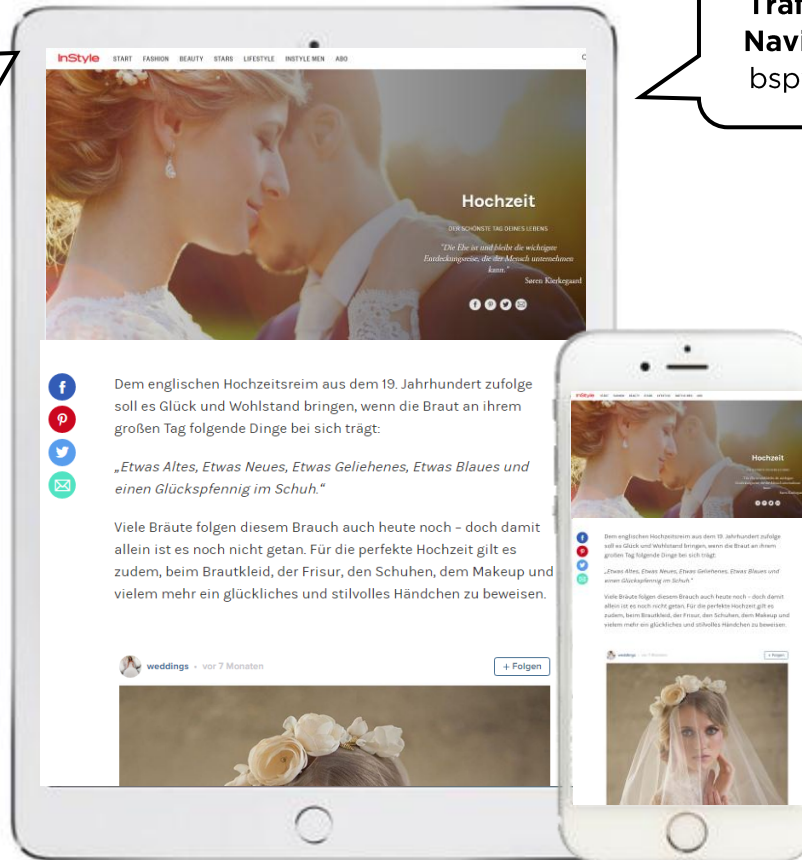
Tran
Navi
bsp

InStyle START FASHION BEAUTY STARS LIFESTYLE INSTYLE MEN ABO

Hochzeit

DER SCHÖNSTE TAG DEINES LEBENS

"Die Ehe ist und bleibt die wichtigste Entdeckungsreise, die der Mensch unternehmen kann."
Søren Kierkegaard

Dem englischen Hochzeitsreim aus dem 19. Jahrhundert zufolge soll es Glück und Wohlstand bringen, wenn die Braut an ihrem großen Tag folgende Dinge bei sich trägt:

„Etwas Altes, Etwas Neues, Etwas Geliehenes, Etwas Blaues und einen Glückspfennig im Schuh."

Viele Bräute folgen diesem Brauch auch heute noch – doch damit allein ist es noch nicht getan. Für die perfekte Hochzeit gilt es zudem, beim Brautkleid, der Frisur, den Schuhen, dem Makeup und vielem mehr ein glückliches und stilvolles Händchen zu beweisen.

weddings • vor 7 Monaten
+ Folgen

Hochzeit

Dem englischen Hochzeitsreim aus dem 19. Jahrhundert zufolge soll es Glück und Wohlstand bringen, wenn die Braut an ihrem großen Tag folgende Dinge bei sich trägt:

„Etwas Altes, Etwas Neues, Etwas Geliehenes, Etwas Blaues und einen Glückspfennig im Schuh."

Viele Bräute folgen diesem Brauch auch heute noch – doch damit allein ist es noch nicht getan. Für die perfekte Hochzeit gilt es zudem, beim Brautkleid, der Frisur, den Schuhen, dem Makeup und vielem mehr ein glückliches und stilvolles Händchen zu beweisen.

weddings
+ Folgen